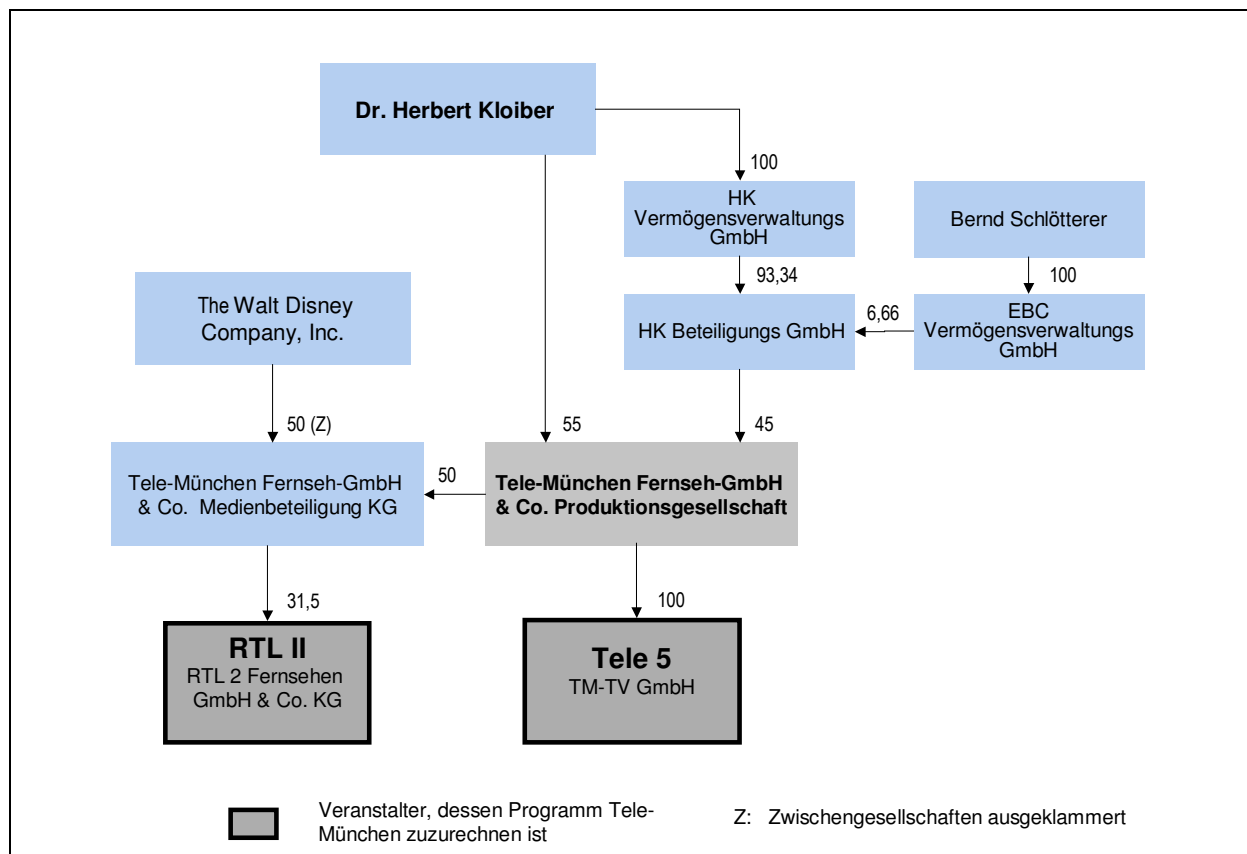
Dr. Herbert Kloiber

100

HK Vermögensverwaltungs GmbH

Bernd Schlötterer

93,34

100

The Walt Disney Company, Inc.

6,66

HK Beteiligungs GmbH

EBC Vermögensverwaltungs GmbH

50 (Z)

55

45

Tele-München Fernseh-GmbH & Co. Medienbeteiligung KG

50

Tele-München Fernseh-GmbH & Co. Produktionsgesellschaft

31,5

100

RTL II
RTL 2 Fernsehen GmbH & Co. KG

Tele 5
TM-TV GmbH

Veranstalter, dessen Programm Tele-München zuzurechnen ist

Z: Zwischengesellschaften ausgeklammert